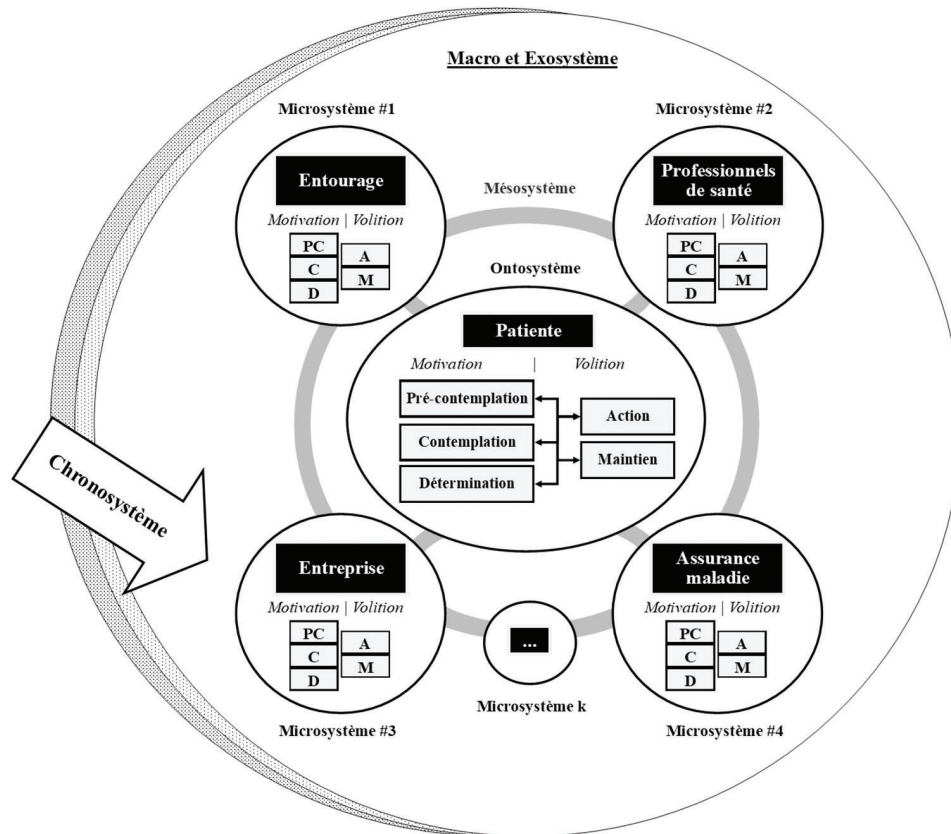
Macro et Exosystème

Microsystème #1

Entourage

Motivation | Volition

PC
C
D
A
M

Microsystème #2

Professionnels de santé

Motivation | Volition

PC
C
D
A
M

Mésosystème

Ontosystème

Patiente

Motivation | Volition

Pré-contemplation
Contemplation
Détermination
Action
Maintien

Chronosystème

Entreprise

Motivation | Volition

PC
C
D
A
M

...

Microsystème k

Assurance maladie

Motivation | Volition

PC
C
D
A
M

Microsystème #3

Microsystème #4